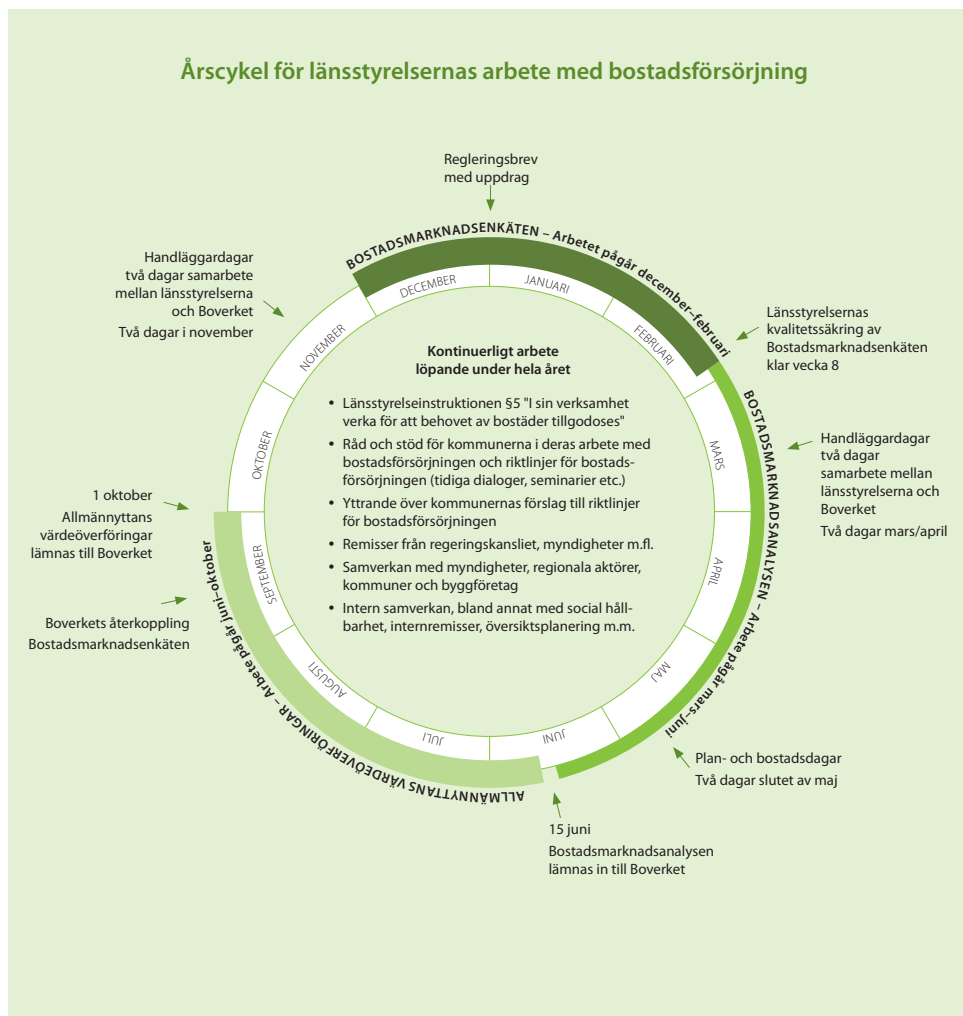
Årscykel för länsstyrelsernas arbete med bostadsförsörjning

Regleringsbrev med uppdrag

BOSTADSMARKNADSENKÄTEN – Arbetet pågår december–februari

Handläggardagar två dagar samarbete mellan länsstyrelserna och Boverket
Två dagar i november

Länsstyrelsernas kvalitetssäkring av Bostadsmarknadsenkäten klar vecka 8

DECEMBER
JANUARI
FEBRUARI
MARS
APRIL
MAJ
JUNI
JULI
AUGUSTI
SEPTEMBER
OKTOBER
NOVEMBER

Kontinuerligt arbete löpande under hela året

• Länsstyrelseinstruktionen §5 "I sin verksamhet verka för att behovet av bostäder tillgodoses"
• Råd och stöd för kommunerna i deras arbete med bostadsförsörjningen och riktlinjer för bostadsförsörjningen (tidiga dialoger, seminarier etc.)
• Yttrande över kommunernas förslag till riktlinjer för bostadsförsörjningen
• Remisser från regeringskansliet, myndigheter m.fl.
• Samverkan med myndigheter, regionala aktörer, kommuner och byggföretag
• Intern samverkan, bland annat med social hållbarhet, internremisser, översiktsplanering m.m.

BOSTADSMARKNADSANALYSEN – Arbete pågår mars–juni

Handläggardagar två dagar samarbete mellan länsstyrelserna och Boverket
Två dagar mars/april

1 oktober
Allmännyttans värdeöverföringar lämnas till Boverket

Boverkets återkoppling Bostadsmarknadsenkäten

ALLMÄNNYTTANS VÄRDEÖVERFÖRINGAR – Arbete pågår juni–oktober

Plan- och bostadsdagar
Två dagar slutet av maj

15 juni
Bostadsmarknadsanalysen lämnas in till Boverket